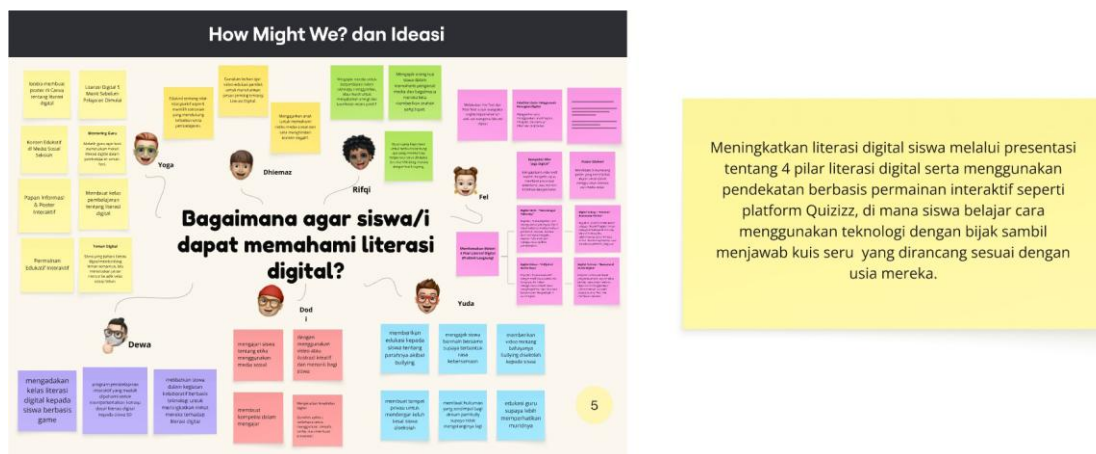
How Might We? dan Ideasi

bisaka membuat poster di Canva tentang literasi digital

Literasi Digital 5 Menit Sebelum Pelajaran Dimulai

Konten Edukatif di Media Sosial Sekolah

Mentoring Guru

Papan Informasi & Poster Interaktif

Membuat kelas pembelajaran tentang literasi digital

Permainan Edukatif Interaktif

Yoga

Dhiemaz

Rifqi

Fel

Bagaimana agar siswa/i dapat memahami literasi digital?

Dod i

Yuda

Dewa

mengajari siswa tentang etika menggunakan media sosial

dengan menggunakan video atau ilustrasi lebih interaktif dan menarik bagi siswa

membuat kompetisi dalam mengajar

memberikan edukasi kepada siswa tentang perahnya akibat bullying

mengajak siswa bermain bersama supaya tertanam rasa kebersamaan

memberikan video tentang bahayanya bullying disekitar kepada siswa

membuat tempat privasi untuk mendengar keluh kesah siswa disekolah

edukasi guru supaya lebih memperhatikan muridnya

mengadakan kelas literasi digital kepada siswa berbasis game

5

Meningkatkan literasi digital siswa melalui presentasi tentang 4 pilar literasi digital serta menggunakan pendekatan berbasis permainan interaktif seperti platform Quizizz, di mana siswa belajar cara menggunakan teknologi dengan bijak sambil menjawab kuis seru yang dirancang sesuai dengan usia mereka.